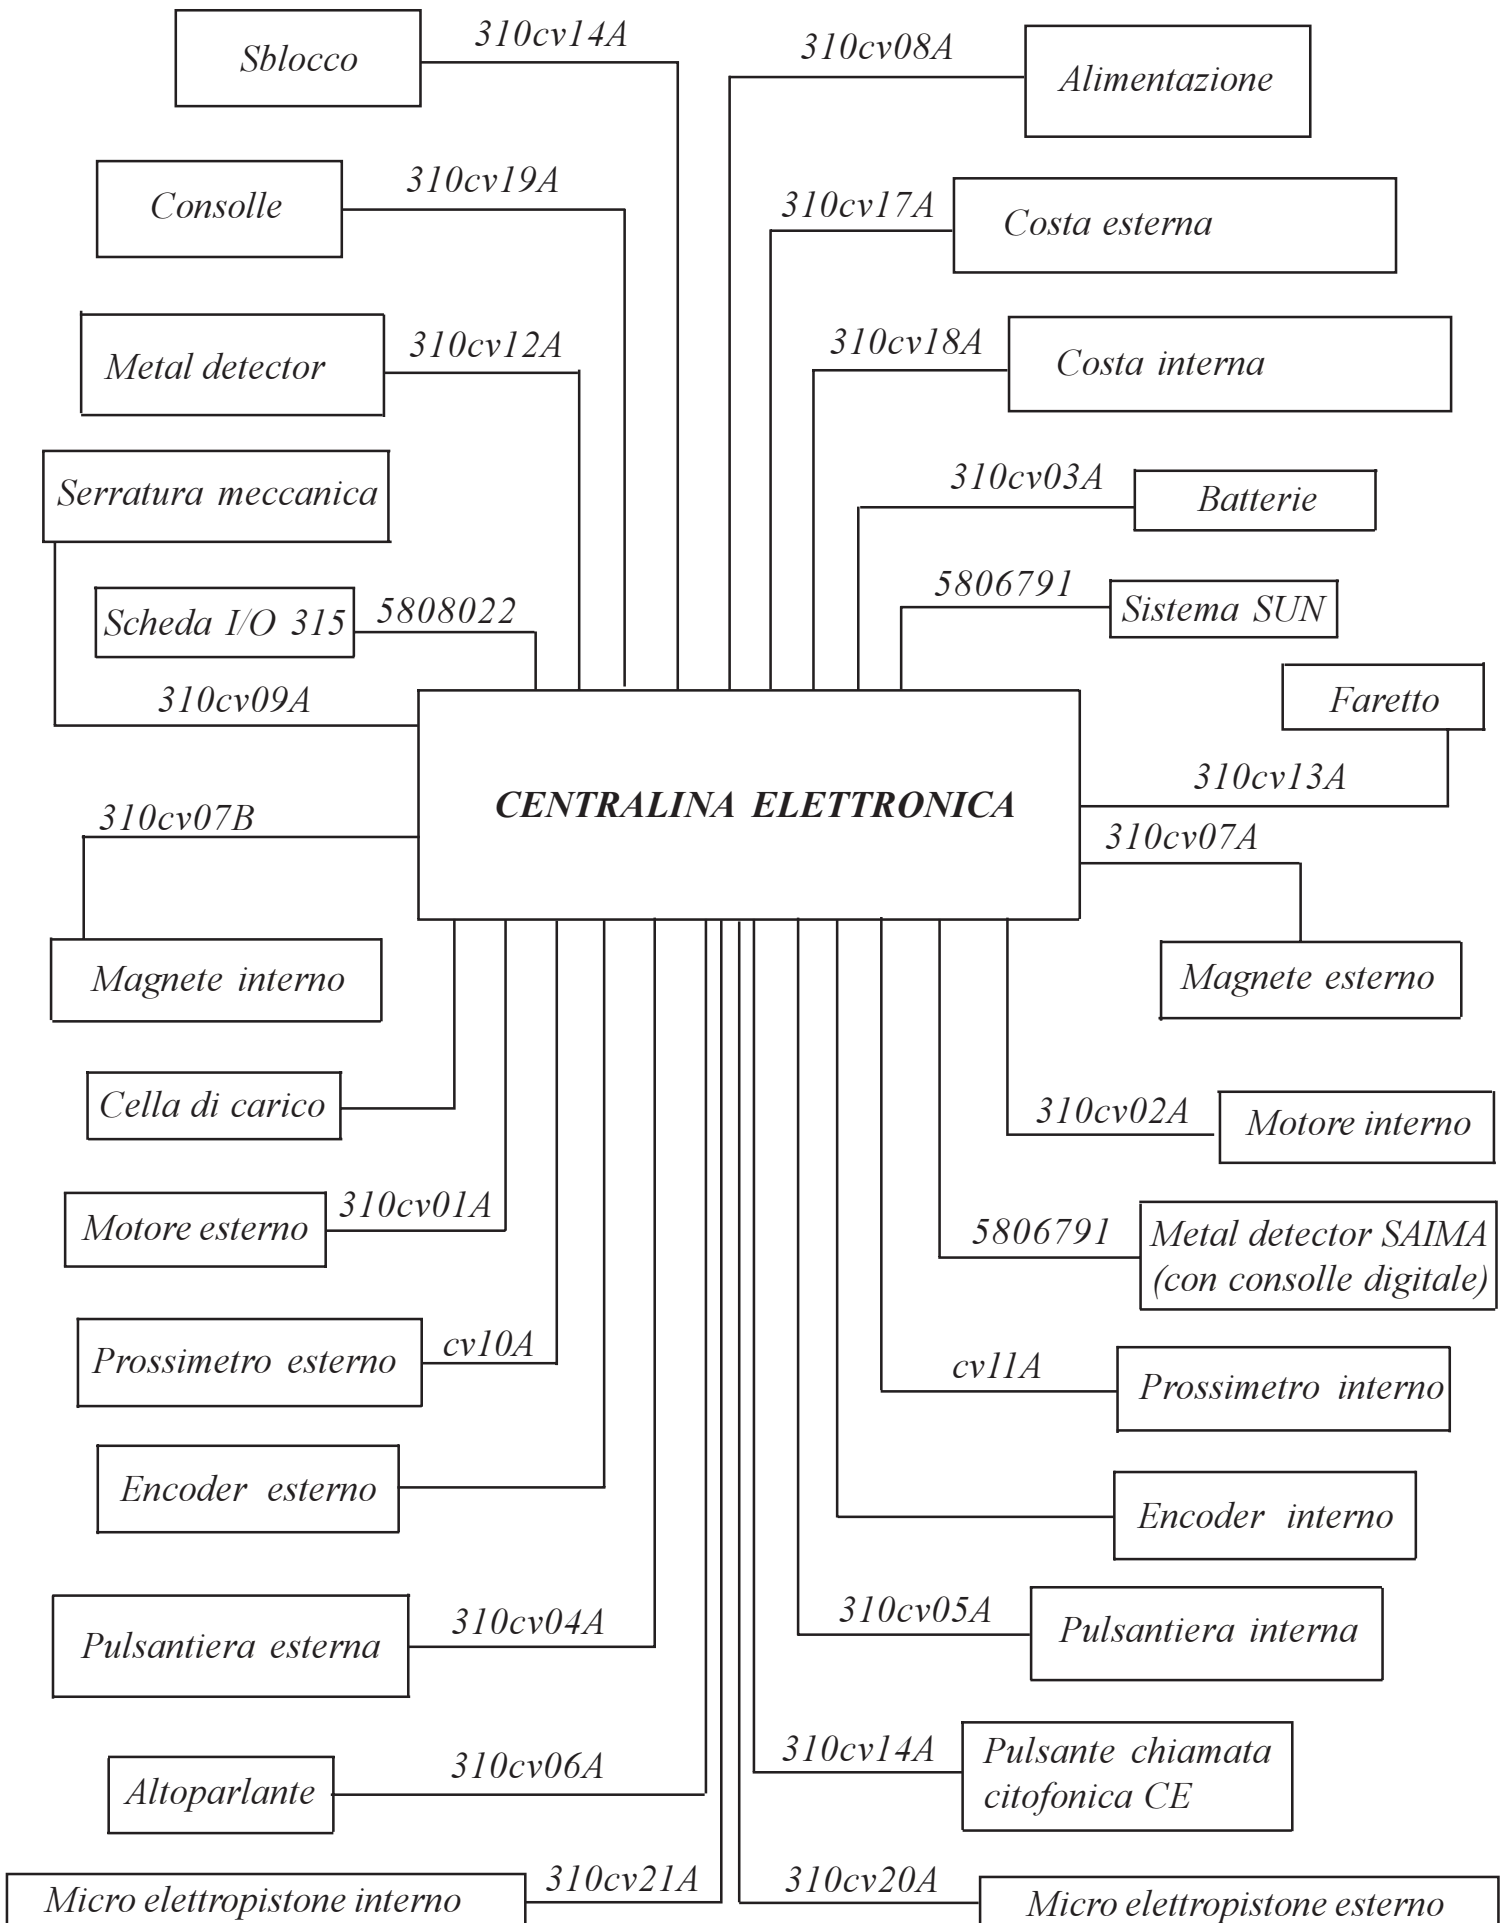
Sblocco
310cv14A
310cv08A
Alimentazione
Consolle
310cv19A
310cv17A
Costa esterna
Metal detector
310cv12A
310cv18A
Costa interna
Serratura meccanica
310cv03A
Batterie
5806791
Sistema SUN
Scheda I/O 315
5808022
310cv09A
Faretto
CENTRALINA ELETTRONICA
310cv13A
310cv07B
310cv07A
Magnete interno
Magnete esterno
Cella di carico
310cv02A
Motore interno
Motore esterno
310cv01A
5806791
Metal detector SAIMA (con consolle digitale)
Prossimetro esterno
cv10A
cv11A
Prossimetro interno
Encoder esterno
Encoder interno
310cv05A
Pulsantiera interna
Pulsantiera esterna
310cv04A
310cv14A
Pulsante chiamata citofonica CE
Altoparlante
310cv06A
310cv21A
310cv20A
Micro elettropistone interno
Micro elettropistone esterno